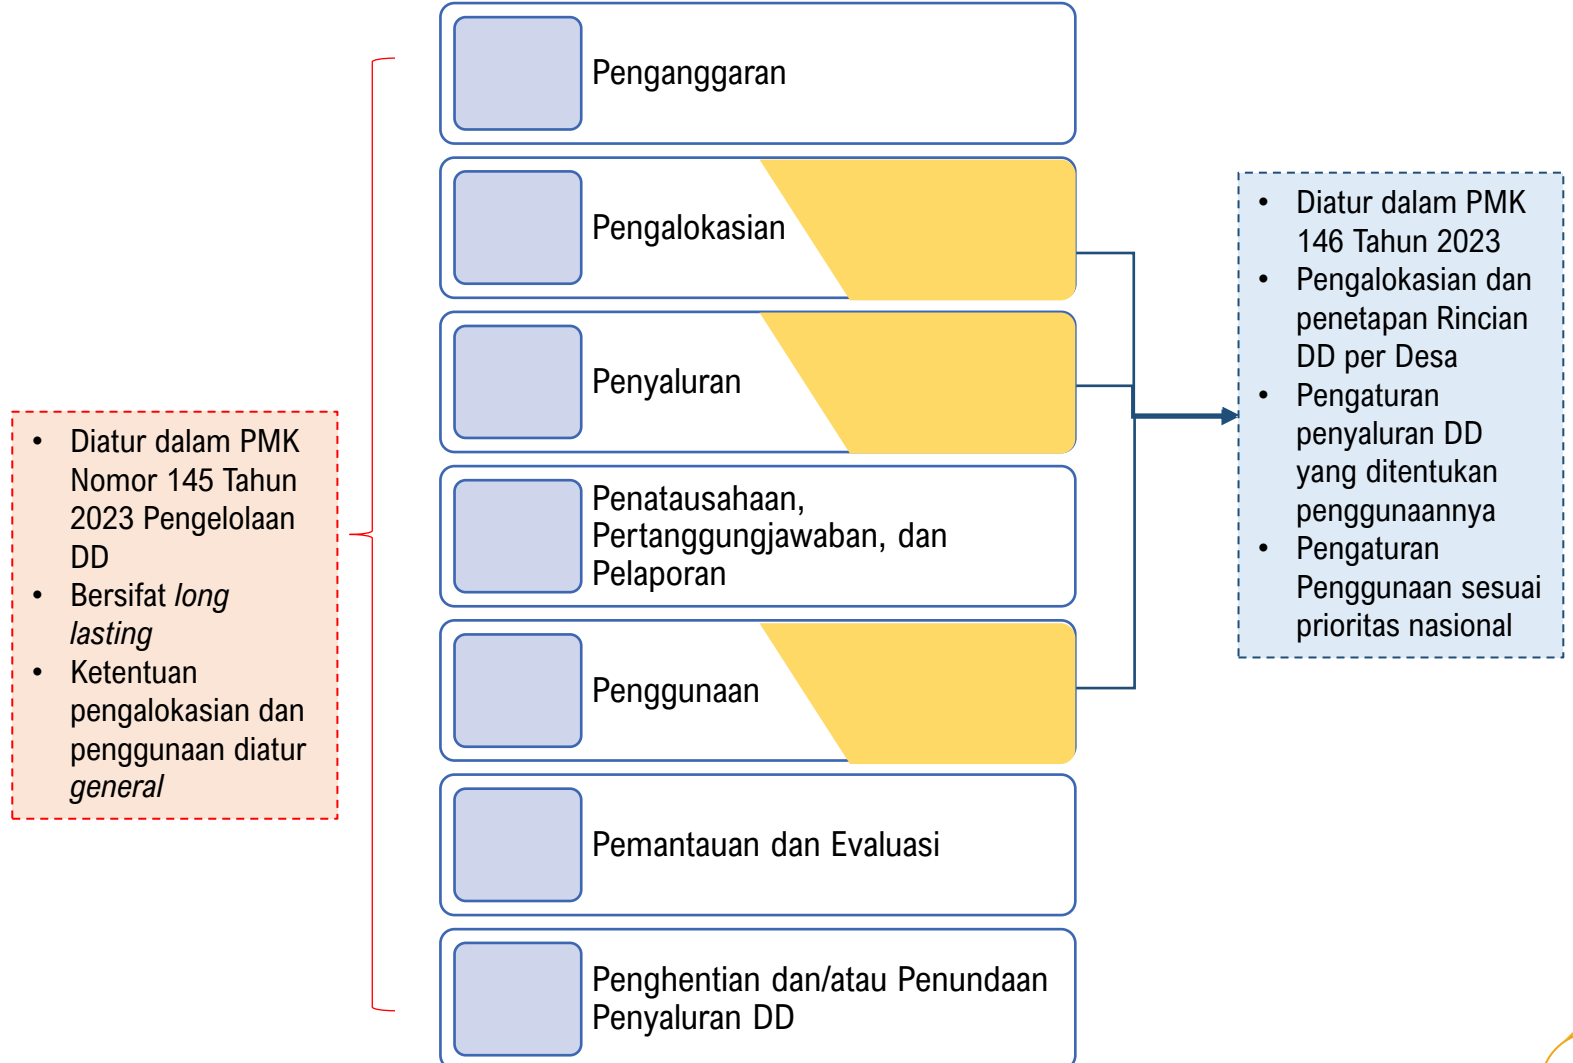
- Diatur dalam PMK Nomor 145 Tahun 2023 Pengelolaan DD
- Bersifat *long lasting*
- Ketentuan pengalokasian dan penggunaan diatur *general*

Penganggaran

Pengalokasian

Penyaluran

Penatausahaan, Pertanggungjawaban, dan Pelaporan

Penggunaan

Pemantauan dan Evaluasi

Penghentian dan/atau Penundaan Penyaluran DD

- Diatur dalam PMK 146 Tahun 2023
- Pengalokasian dan penetapan Rincian DD per Desa
- Pengaturan penyaluran DD yang ditentukan penggunaannya
- Pengaturan Penggunaan sesuai prioritas nasional